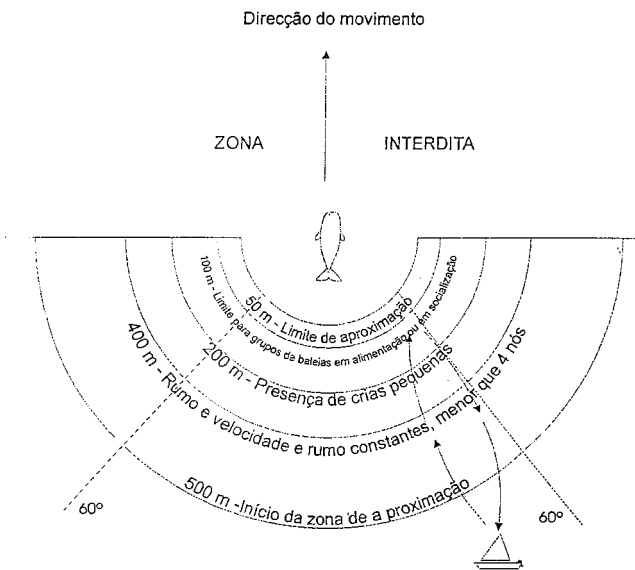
Direcção do movimento

ZONA

INTERDITA

100 m - Limite para grupos de baleias em alimentação ou em socialização

50 m - Limite de aproximação

200 m - Presença de crias pequenas

400 m - Rumo e velocidade e rumo constantes, menor que 4 nós

500 m -Início da zona de a proximação

60º

60º